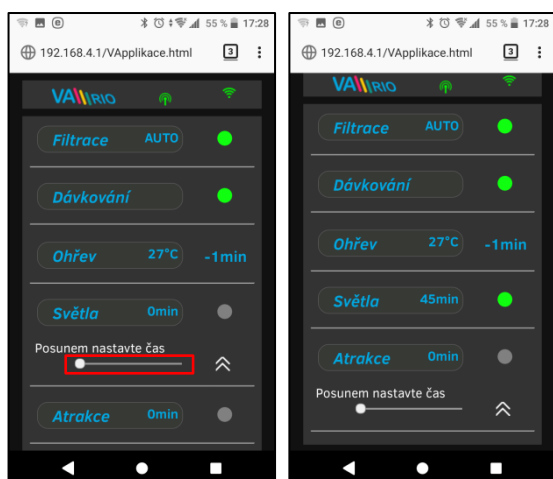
55 % 17:28
192.168.4.1/VApplikace.html
3
VArio
Filtrace AUTO
Dávkování
Ohřev 27°C -1min
Světla 0min
Posunem nastavte čas
Atrakce 0min

55 % 17:28
192.168.4.1/VApplikace.html
3
VArio
Filtrace AUTO
Dávkování
Ohřev 27°C -1min
Světla 45min
Atrakce 0min
Posunem nastavte čas